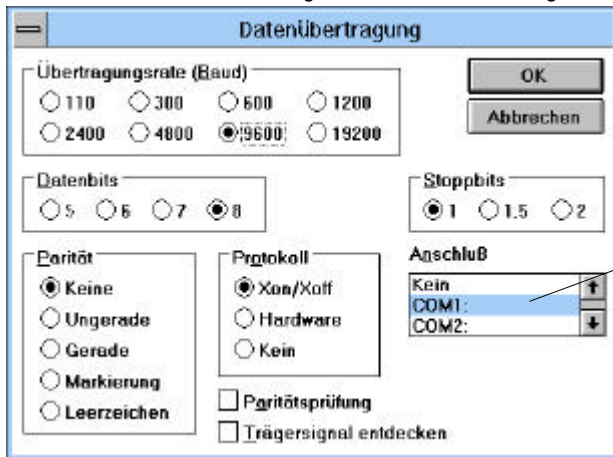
Datenübertragung

Übertragungsrate (Baud)
110
300
600
1200
2400
4800
9600
19200

OK
Abbrechen

Datenbits
5
6
7
8

Stoppbits
1
1.5
2

Parität
Keine
Ungerade
Gerade
Markierung
Leerzeichen

Protokoll
Xon/Xoff
Hardware
Kein

Anschluß
Kein
COM1:
COM2:

Paritätsprüfung
Trägersignal entdecken